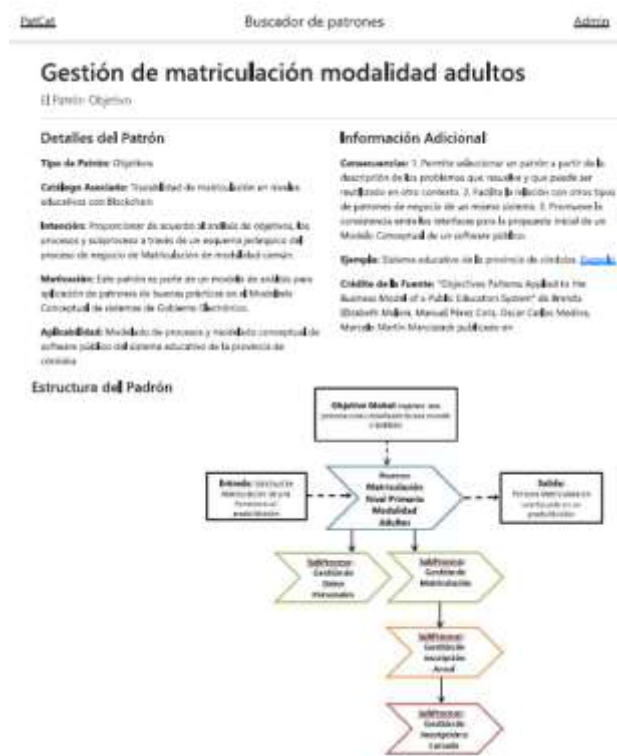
PatCat

Buscador de patrones

Admin

Gestión de matriculación modalidad adultos

El Patrón Objetivo

Detalles del Patrón

Tipo de Patrón: Objetivo

Catálogo Asociado: Trazabilidad de matriculación en niveles educativos con Blockchain

Intención: Proporcionar de acuerdo al análisis de objetivos, los procesos y subprocesos a través de un esquema jerárquico del proceso de negocio de Matriculación de modalidad común.

Motivación: Este patrón es parte de un modelo de análisis para aplicación de patrones de buenas prácticas en el Modelado Conceptual de sistemas de Gobierno Electrónico.

Aplicabilidad: Modelado de procesos y modelado conceptual de software público del sistema educativo de la provincia de córdoba

Información Adicional

Consecuencias: 1. Permite seleccionar un patrón a partir de la descripción de los problemas que resuelve y que puede ser reutilizado en otro contexto. 2. Facilita la relación con otros tipos de patrones de negocio de un mismo sistema. 3. Promueve la consistencia entre las interfaces para la propuesta inicial de un Modelo Conceptual de un software público.

Ejemplo: Sistema educativo de la provincia de córdoba. Ejemplo

Crédito de la Fuente: "Objectives Patterns Applied to the Business Model of a Public Education System" de Brenda Elizabeth Meloni, Manuel Pérez Cota, Oscar Carlos Medina, Marcelo Martín Marciszack publicado en

Estructura del Padrón

Objetivo Global: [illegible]

Entrada: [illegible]

Proceso: Matriculación Nivel Primario Modalidad Adultos

Salida: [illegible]

SubProceso: Gestión de Datos Personales

SubProceso: Gestión de Matriculación

SubProceso: Gestión de Inscripción Anual

SubProceso: Gestión de Inscripción a Cursada